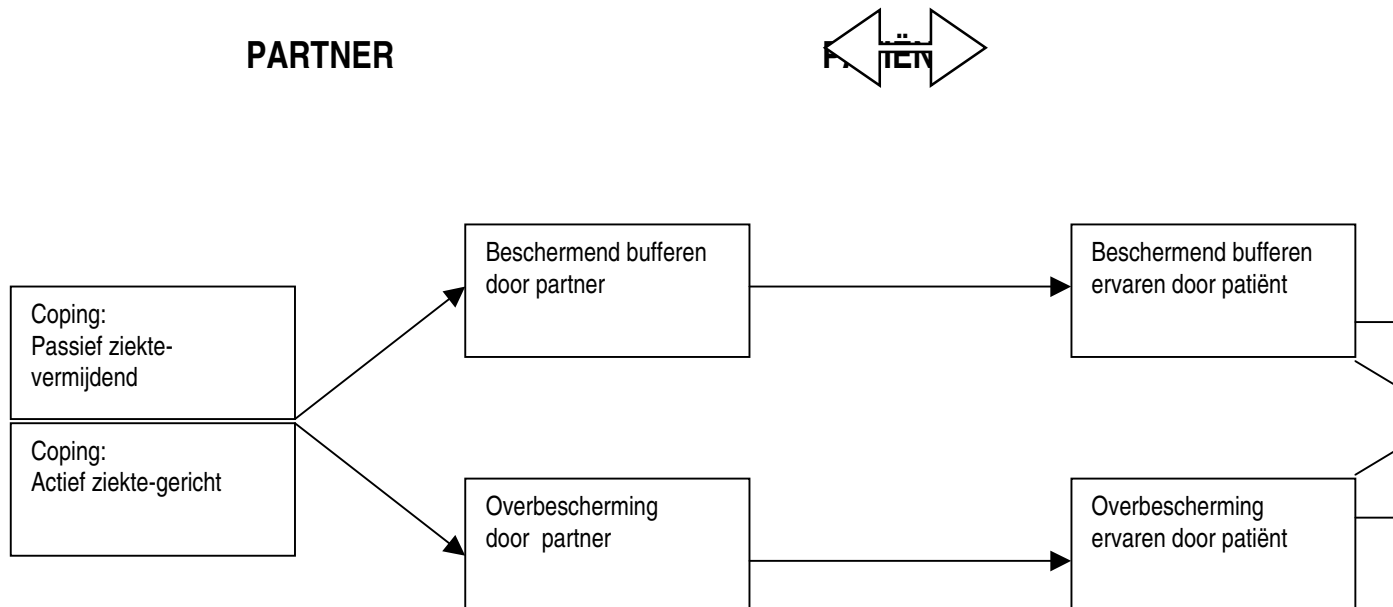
PARTNER

P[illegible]IËN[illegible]

Coping:
Passief ziektevermijdend

Coping:
Actief ziekte-gericht

Beschermend bufferen door partner

Overbescherming door partner

Beschermend bufferen ervaren door patiënt

Overbescherming ervaren door patiënt